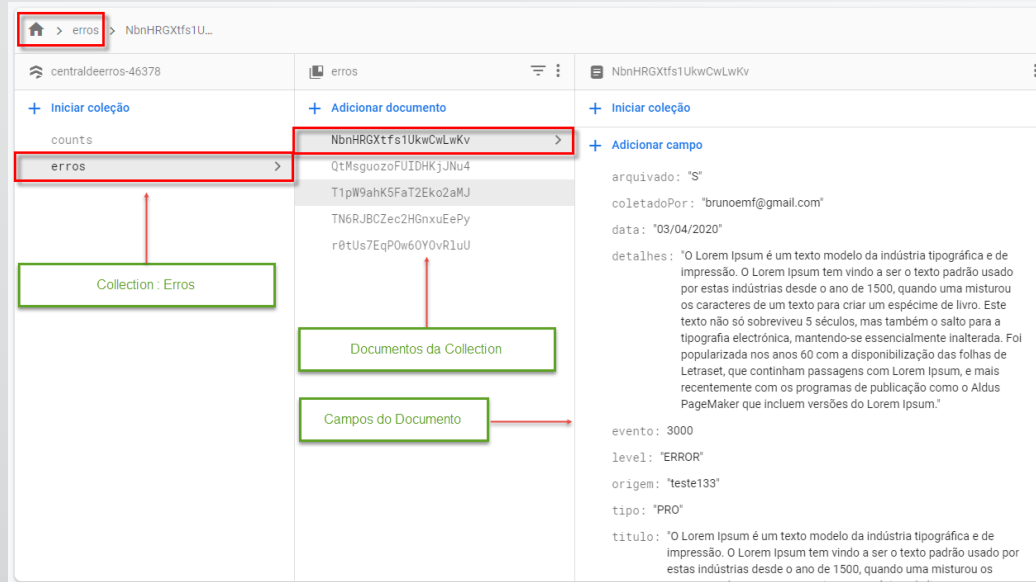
> erros > NbnHRGXtfs1U...

centraldeerros-46378

+ Iniciar coleção

counts

erros

Collection : Erros

erros

+ Adicionar documento

NbnHRGXtfs1UkwCwLwKv

QtMsguozoFUIDHKjJNu4

T1pW9ahK5FaT2Eko2aMJ

TN6RJBCZec2HGnxuEePy

r0tUs7EqPOw6OYOvRluU

Documentos da Collection

Campos do Documento

NbnHRGXtfs1UkwCwLwKv

+ Iniciar coleção

+ Adicionar campo

arquivado: "S"

coletadoPor: "brunoemf@gmail.com"

data: "03/04/2020"

detalhes: "O Lorem Ipsum é um texto modelo da indústria tipográfica e de impressão. O Lorem Ipsum tem vindo a ser o texto padrão usado por estas indústrias desde o ano de 1500, quando uma misturou os caracteres de um texto para criar um espécime de livro. Este texto não só sobreviveu 5 séculos, mas também o salto para a tipografia electrónica, mantendo-se essencialmente inalterada. Foi popularizada nos anos 60 com a disponibilização das folhas de Letraset, que continham passagens com Lorem Ipsum, e mais recentemente com os programas de publicação como o Aldus PageMaker que incluem versões do Lorem Ipsum."

evento: 3000

level: "ERROR"

origem: "teste133"

tipo: "PRO"

titulo: "O Lorem Ipsum é um texto modelo da indústria tipográfica e de impressão. O Lorem Ipsum tem vindo a ser o texto padrão usado por estas indústrias desde o ano de 1500, quando uma misturou os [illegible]